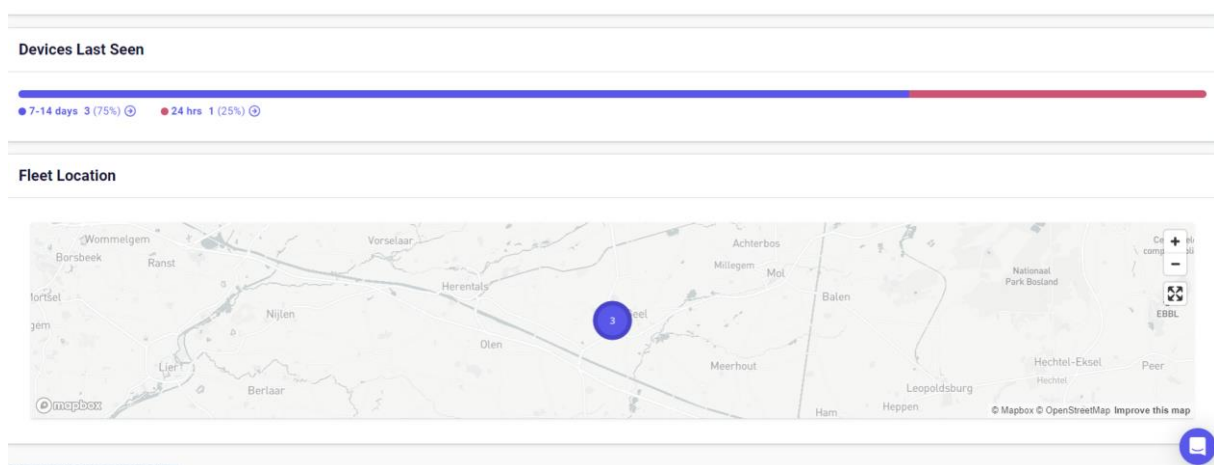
Devices Last Seen

7-14 days 3 (75%) ⊕ 24 hrs 1 (25%) ⊕

Fleet Location

Wommelgem
Borsbeek
Ranst
Vorselaar
Achterbos
Millegem
Mol
Nationaal Park Bosland
Herentals
Balen
Mortsel
Nijlen
3
eel
EBBL
gem
Olen
Lier
Meerhout
Hechtel-Eksel
Peer
Hechtel
Berlaar
Leopoldsburg
Ham
Heppen
mapbox
© Mapbox © OpenStreetMap Improve this map
+
−